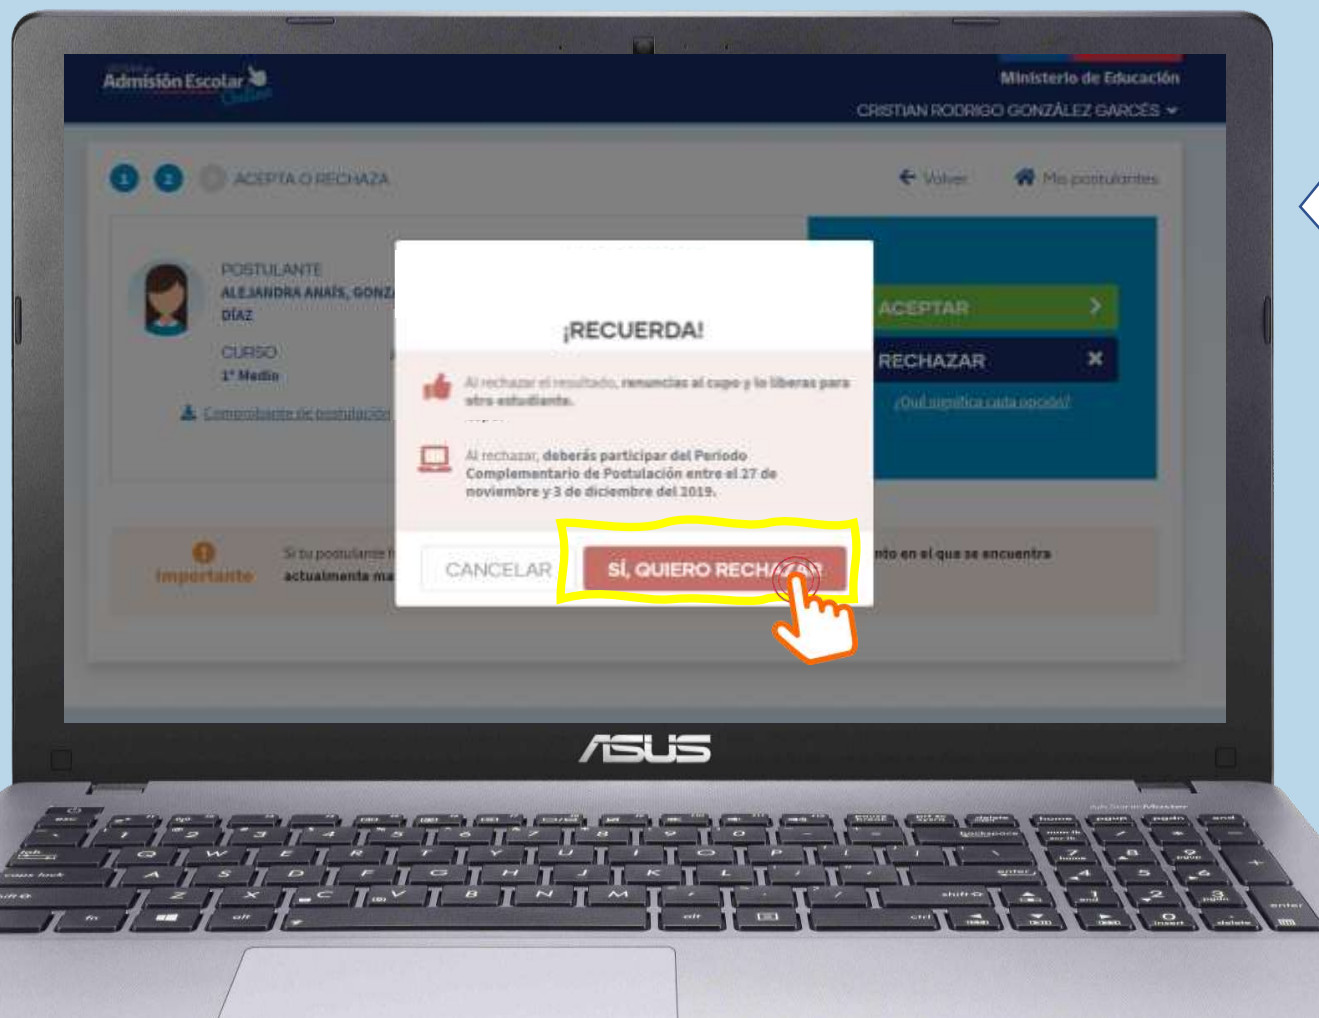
Admisión Escolar Online

Ministerio de Educación

CRISTIAN RODRIGO GONZÁLEZ GARCÉS

1 2 3 ACEPTA O RECHAZA

Volver

Mis postulantes

POSTULANTE
ALEJANDRA ANAÍS, GONZ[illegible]
DÍAZ

CURSO
1° Medio

Comprobante de postulación

ACEPTAR

RECHAZAR

¿Qué significa cada opción?

Importante

Si tu postulante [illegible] actualmente ma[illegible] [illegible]nto en el que se encuentra

¡RECUERDA!

Al rechazar el resultado, renuncias al cupo y lo liberas para otro estudiante.

Al rechazar, deberás participar del Periodo Complementario de Postulación entre el 27 de noviembre y 3 de diciembre del 2019.

CANCELAR

SÍ, QUIERO RECHA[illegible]

ASUS